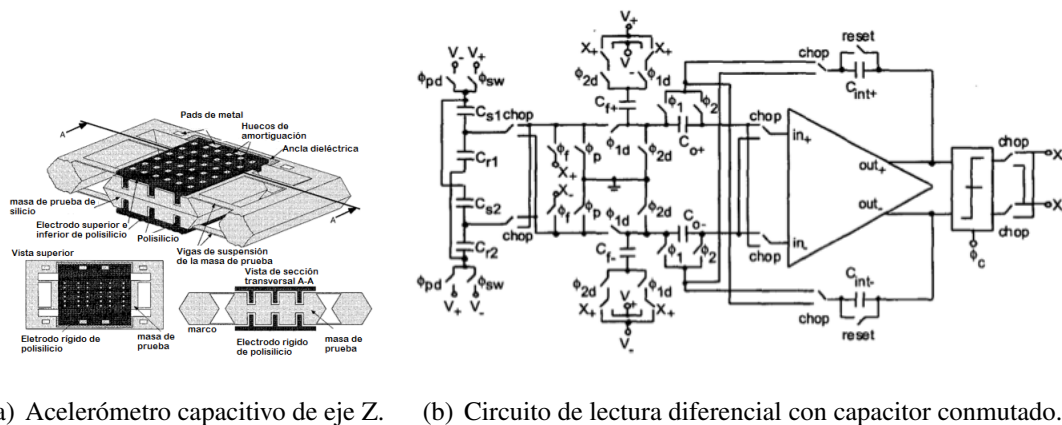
Pads de metal
Huecos de amortiguación
Ancla dieléctrica
A
masa de prueba de silicio
Electrodo superior e inferior de polisilicio
Polisilicio
Vigas de suspensión de la masa de prueba
Vista superior
Vista de sección transversal A-A
marco
Eletrodo rígido de polisilicio
masa de prueba
Electrodo rígido de polisilicio
masa de prueba

$V_-$ $V_+$
$\phi_{pd}$ $\phi_{sw}$
$C_{s1}$ chop
$C_{r1}$
$C_{s2}$
chop
$C_{r2}$
$\phi_{pd}$ $\phi_{sw}$
$V_+$ $V_-$
$V_+$
$X_+$ $V$ $X_+$
$\phi_{2d}$ $\phi_{1d}$
$C_{f+}$
$\phi_f$ $\phi_p$ $\phi_{1d}$
$X_+$
$X_-$
$\phi_f$ $\phi_p$ $\phi_{1d}$
$C_{f-}$
$\phi_{2d}$ $V$ $\phi_{1d}$
$X_+$ $X_+$
$V_-$
$\phi_1$ $\phi_2$
$\phi_{2d}$
$C_{o+}$
$\phi_{2d}$
$C_{o-}$
$\phi_1$ $\phi_2$
chop
reset
$C_{int+}$
chop
$in_+$
$in_-$
chop
$out_+$
$out_-$
$C_{int-}$
chop
reset
chop
chop
$\phi_c$
X
X

(a) Acelerómetro capacitivo de eje Z.
(b) Circuito de lectura diferencial con capacitor conmutado.